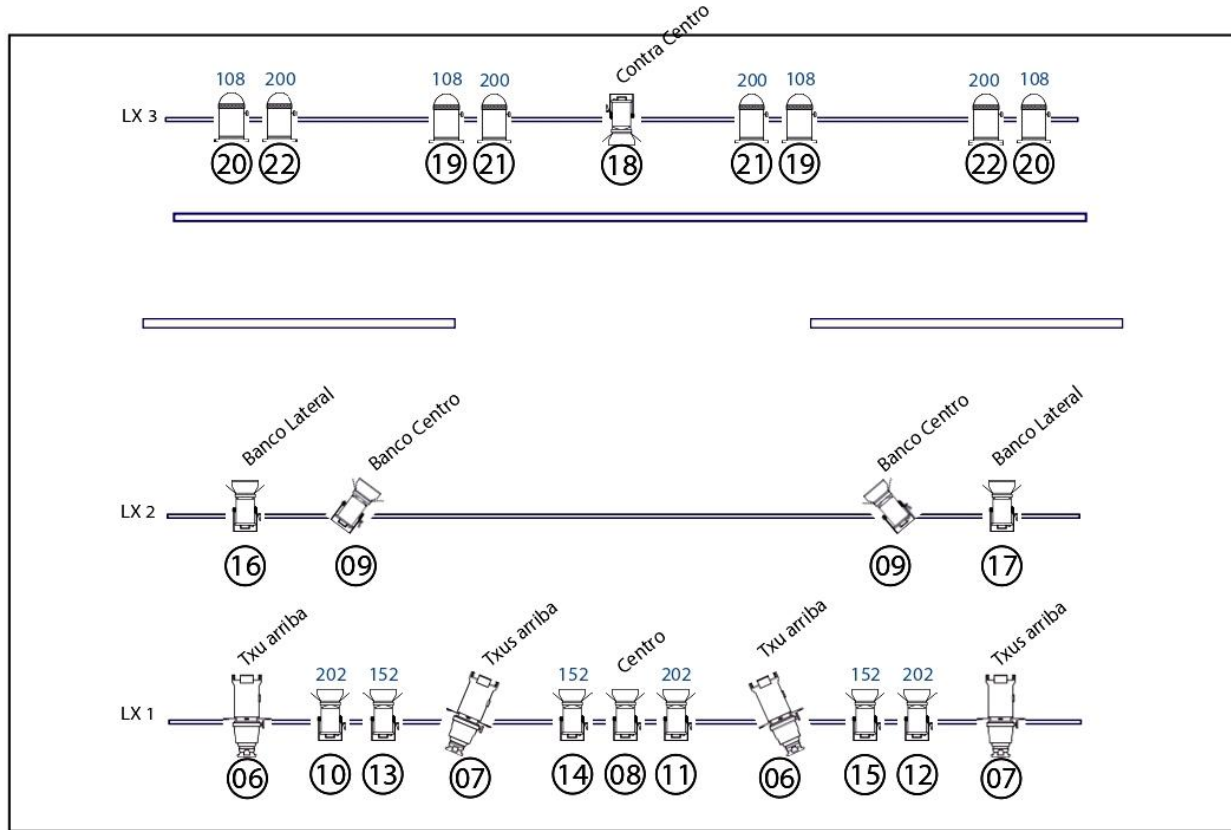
Contra Centro

108 200 108 200 200 108 200 108

LX 3

20 22 19 21 18 21 19 22 20

Banco Lateral Banco Centro Banco Centro Banco Lateral

LX 2

16 09 09 17

Txu arriba Txus arriba Centro Txu arriba Txus arriba

202 152 152 202 152 202

LX 1

06 10 13 07 14 08 11 06 15 12 07